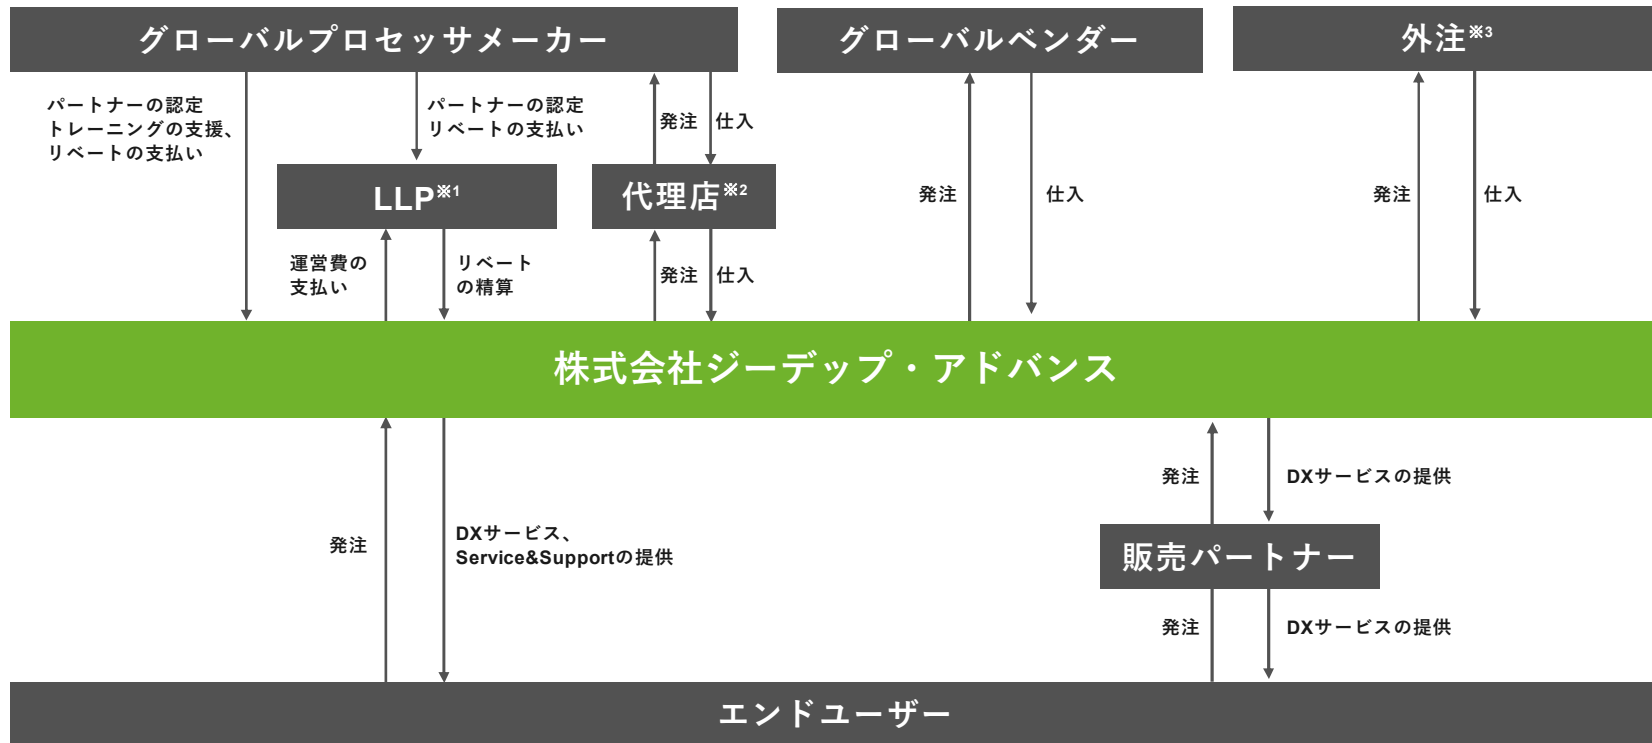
グローバルプロセッサメーカー

グローバルベンダー

外注※3

パートナーの認定
トレーニングの支援、
リベートの支払い

パートナーの認定
リベートの支払い

発注 仕入

LLP※1

代理店※2

発注

仕入

発注

仕入

運営費の
支払い

リベート
の精算

発注 仕入

株式会社ジーデップ・アドバンス

発注

DXサービスの提供

発注

DXサービス、
Service&Supportの提供

販売パートナー

発注

DXサービスの提供

エンドユーザー